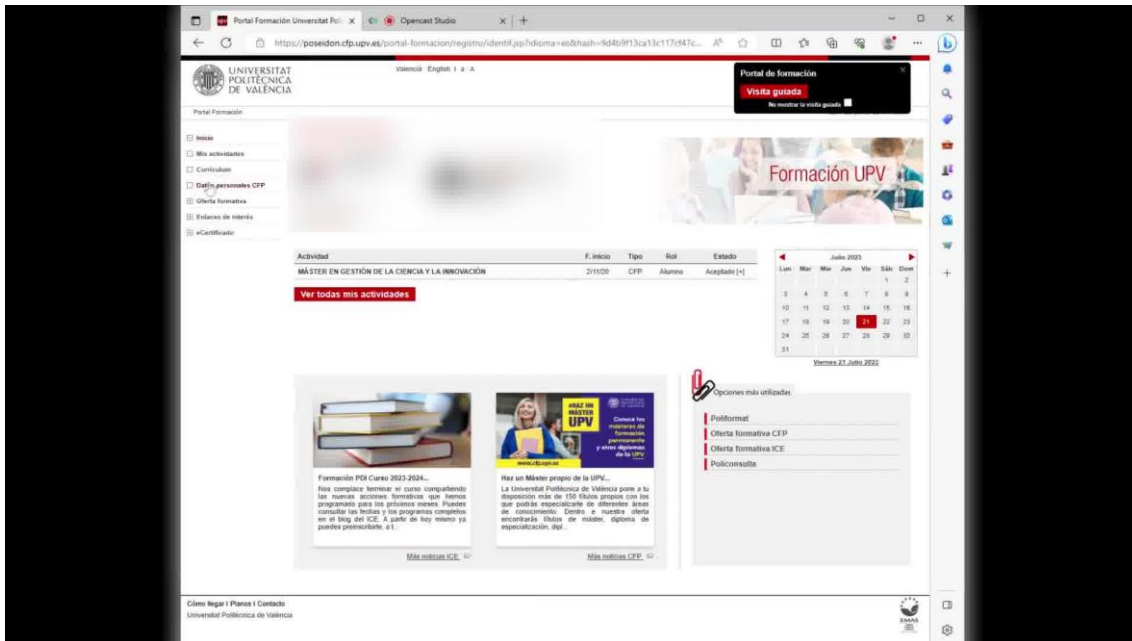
Portal Formación Universitat Pol ×
Opencast Studio ×
+

https://poseidon.cfp.upv.es/portal-formacion/registro/identif.jsp?idioma=es&hash=9d4b9f13ca13c117cf47c...

UNIVERSITAT POLITÈCNICA DE VALÈNCIA

Valencià · English | a · A

Portal de formación
Visita guiada
No mostrar la visita guiada

Portal Formación

Inicio
Mis actividades
Currículum
Datos personales CFP
Oferta formativa
Enlaces de interés
eCertificado

Formación UPV

| Actividad | F. inicio | Tipo | Rol | Estado |
|---|---|---|---|---|
| MÁSTER EN GESTIÓN DE LA CIENCIA Y LA INNOVACIÓN | 2/11/20 | CFP | Alumno | Aceptado [+] |

Ver todas mis actividades

Julio 2023

| Lun | Mar | Mie | Jue | Vie | Sáb | Dom |
|---|---|---|---|---|---|---|
| | | | | | 1 | 2 |
| 3 | 4 | 5 | 6 | 7 | 8 | 9 |
| 10 | 11 | 12 | 13 | 14 | 15 | 16 |
| 17 | 18 | 19 | 20 | 21 | 22 | 23 |
| 24 | 25 | 26 | 27 | 28 | 29 | 30 |
| 31 | | | | | | |

Viernes 21 Julio 2023

HAZ UN MÁSTER UPV
Conoce los másteres de formación permanente y otros diplomas de la UPV
www.cfp.upv.es

Formación PDI Curso 2023-2024...
Nos complace terminar el curso compartiendo las nuevas acciones formativas que hemos programado para los próximos meses. Puedes consultar las fechas y los programas completos en el blog del ICE. A partir de hoy mismo ya puedes preinscribirte, a t...

Más noticias ICE

Haz un Máster propio de la UPV...
La Universitat Politècnica de València pone a tu disposición más de 150 títulos propios con los que podrás especializarte de diferentes áreas de conocimiento. Dentro e nuestra oferta encontrarás títulos de máster, diploma de especialización, dipl...

Más noticias CFP

Opciones más utilizadas
Poliformat
Oferta formativa CFP
Oferta formativa ICE
Policonsulta

Cómo llegar | Planos | Contacto
Universitat Politècnica de València

EMAS